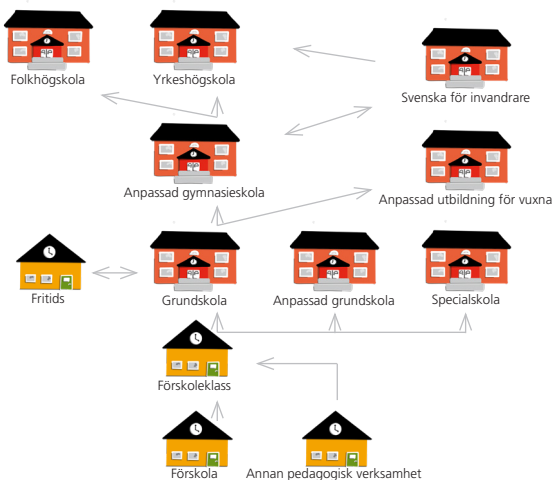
Folkhögskola

Yrkeshögskola

Svenska för invandrare

Anpassad gymnasieskola

Anpassad utbildning för vuxna

Fritids

Grundskola

Anpassad grundskola

Specialskola

Förskoleklass

Förskola

Annan pedagogisk verksamhet